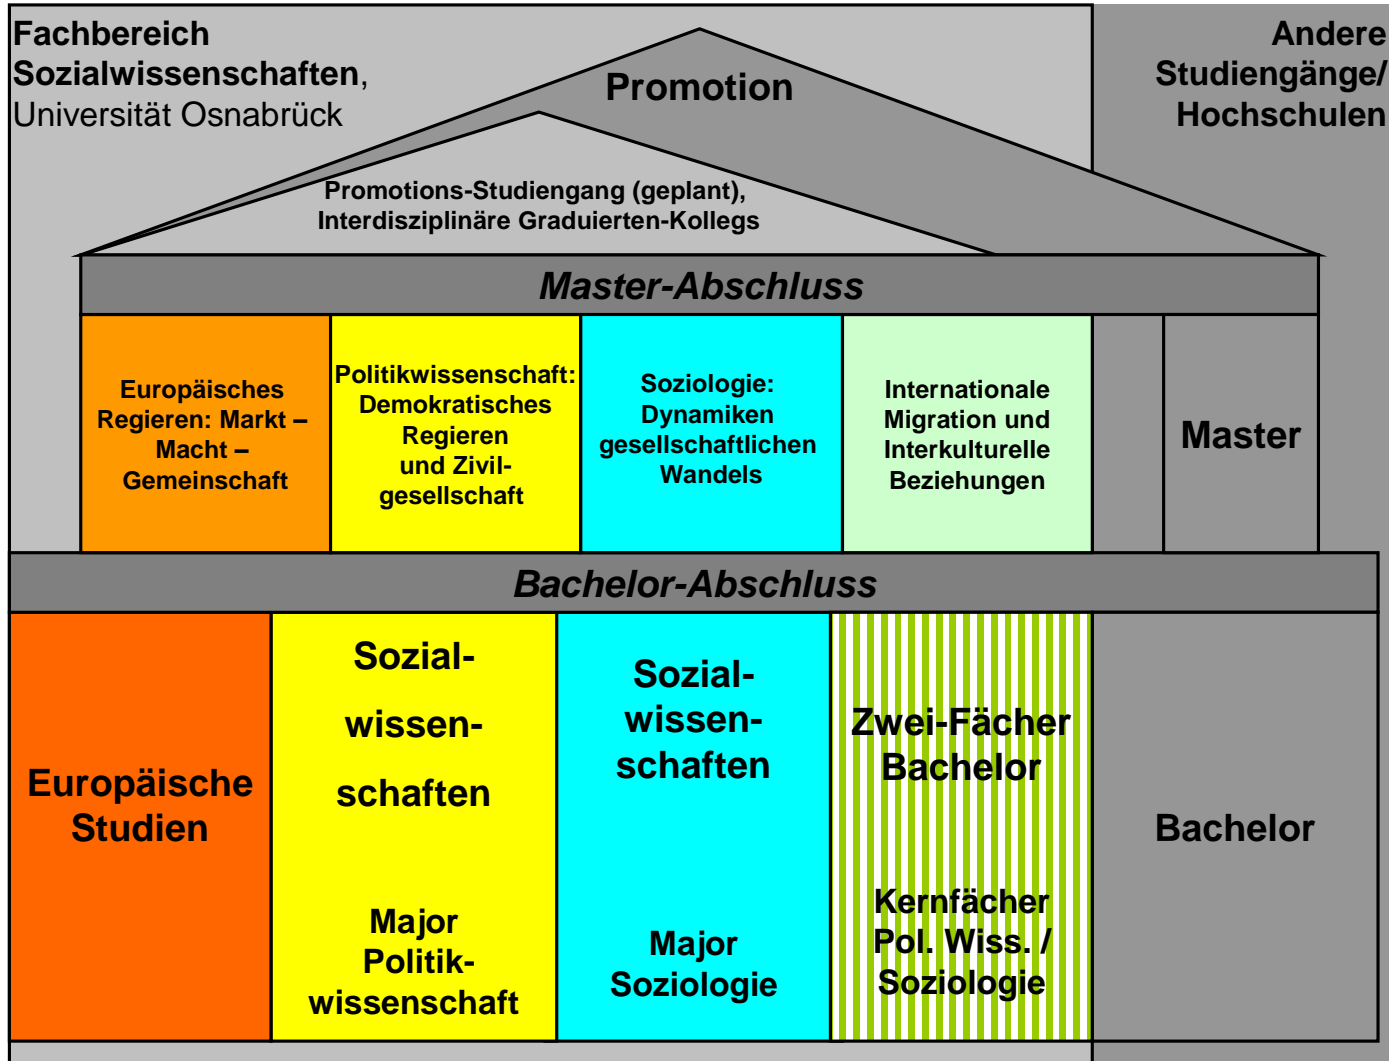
Fachbereich Sozialwissenschaften, Universität Osnabrück

Andere Studiengänge/ Hochschulen

Promotion

Promotions-Studiengang (geplant), Interdisziplinäre Graduierten-Kollegs

Master-Abschluss

Europäisches Regieren: Markt – Macht – Gemeinschaft

Politikwissenschaft: Demokratisches Regieren und Zivilgesellschaft

Soziologie: Dynamiken gesellschaftlichen Wandels

Internationale Migration und Interkulturelle Beziehungen

Master

Bachelor-Abschluss

Europäische Studien

Sozialwissenschaften

Major Politikwissenschaft

Sozialwissenschaften

Major Soziologie

Zwei-Fächer Bachelor

Kernfächer Pol. Wiss. / Soziologie

Bachelor